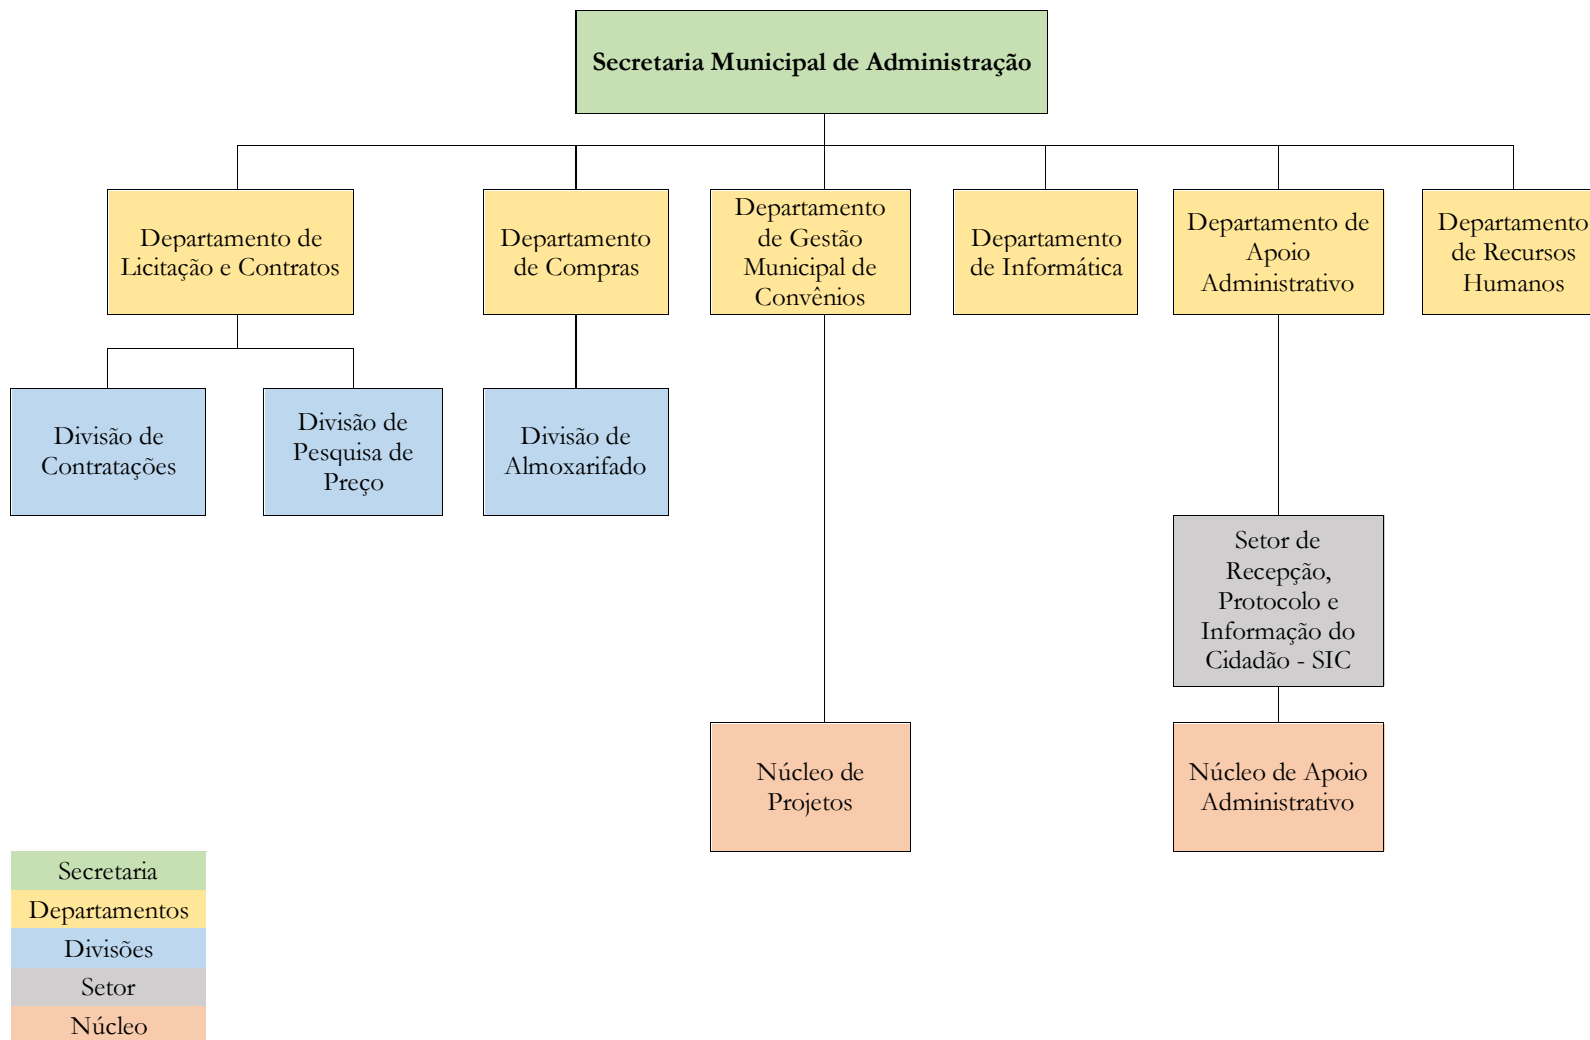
**Secretaria Municipal de Administração**

Departamento de Licitação e Contratos

Departamento de Compras

Departamento de Gestão Municipal de Convênios

Departamento de Informática

Departamento de Apoio Administrativo

Departamento de Recursos Humanos

Divisão de Contratações

Divisão de Pesquisa de Preço

Divisão de Almoxarifado

Setor de Recepção, Protocolo e Informação do Cidadão - SIC

Núcleo de Projetos

Núcleo de Apoio Administrativo

Secretaria
Departamentos
Divisões
Setor
Núcleo